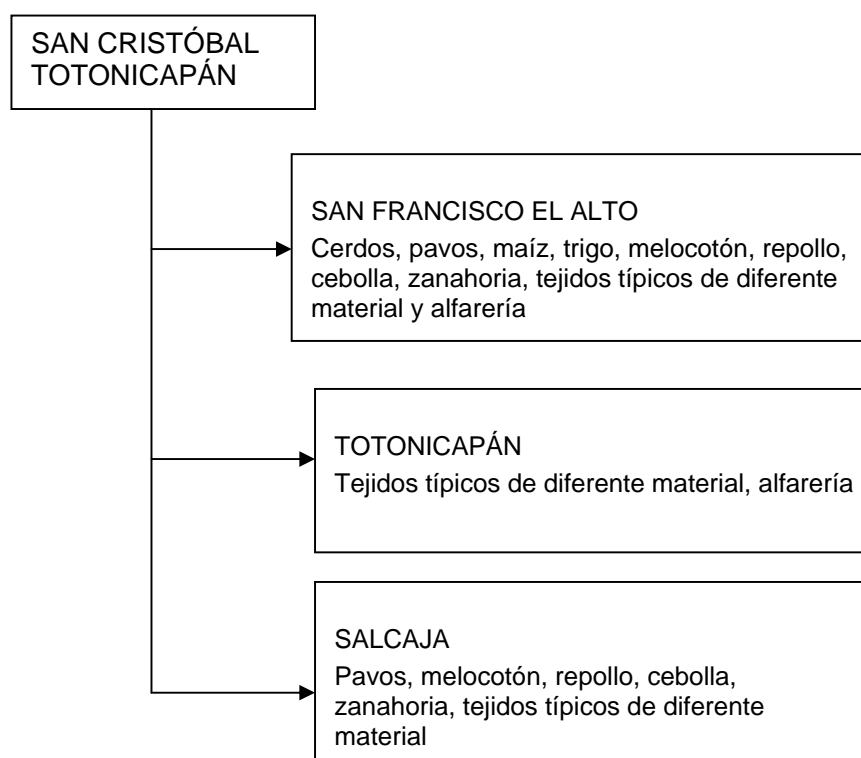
SAN CRISTÓBAL TOTONICAPÁN

SAN FRANCISCO EL ALTO
Cerdos, pavos, maíz, trigo, melocotón, repollo, cebolla, zanahoria, tejidos típicos de diferente material y alfarería

TOTONICAPÁN
Tejidos típicos de diferente material, alfarería

SALCAJA
Pavos, melocotón, repollo, cebolla, zanahoria, tejidos típicos de diferente material